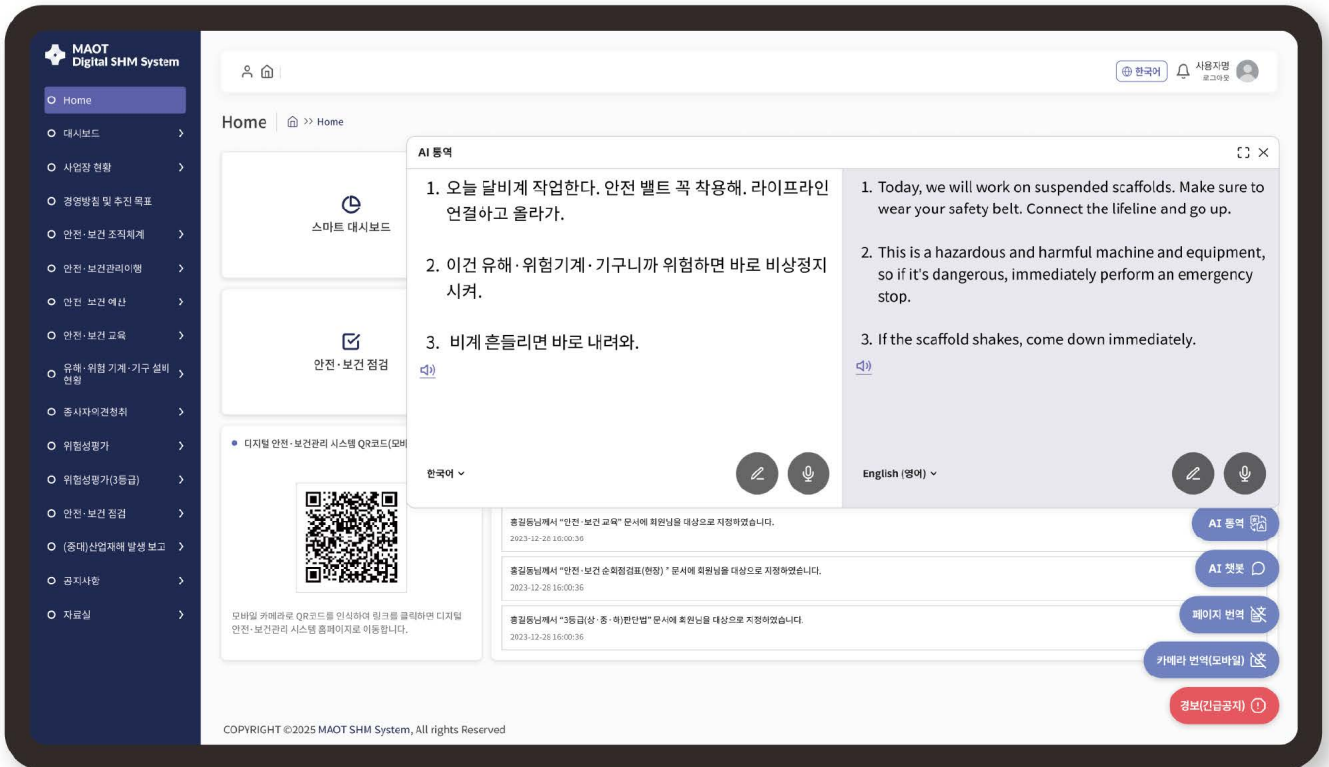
MAOT Digital SHM System

Home
대시보드
사업장 현황
경영방침 및 추진 목표
안전·보건 조직체계
안전·보건관리이행
안전 보건 예산
안전·보건 교육
유해·위험 기계·기구 설비 현황
종사자의견청취
위험성평가
위험성평가(3등급)
안전·보건 점검
(중대)산업재해 발생 보고
공지사항
자료실

한국어
사용자명
로그아웃

Home
Home >> Home

스마트 대시보드

안전·보건 점검

디지털 안전·보건관리 시스템 QR코드(모바

모바일 카메라로 QR코드를 인식하여 링크를 클릭하면 디지털 안전·보건관리 시스템 홈페이지로 이동합니다.

AI 통역

1. 오늘 달비계 작업한다. 안전 밸트 꼭 착용해. 라이프라인 연결하고 올라가.

2. 이건 유해·위험기계·기구니까 위험하면 바로 비상정지 시켜.

3. 비계 흔들리면 바로 내려와.

한국어

1. Today, we will work on suspended scaffolds. Make sure to wear your safety belt. Connect the lifeline and go up.

2. This is a hazardous and harmful machine and equipment, so if it's dangerous, immediately perform an emergency stop.

3. If the scaffold shakes, come down immediately.

English (영어)

홍길동님께서 "안전·보건 교육" 문서에 회원님을 대상으로 지정하였습니다.
2023-12-28 16:00:36

홍길동님께서 "안전·보건 순회점검표(현장)" 문서에 회원님을 대상으로 지정하였습니다.
2023-12-28 16:00:36

홍길동님께서 "3등급(상·중·하)판단법" 문서에 회원님을 대상으로 지정하였습니다.
2023-12-28 16:00:36

AI 통역
AI 챗봇
페이지 번역
카메라 번역(모바일)
경보(긴급공지)

COPYRIGHT ©2025 MAOT SHM System, All rights Reserved